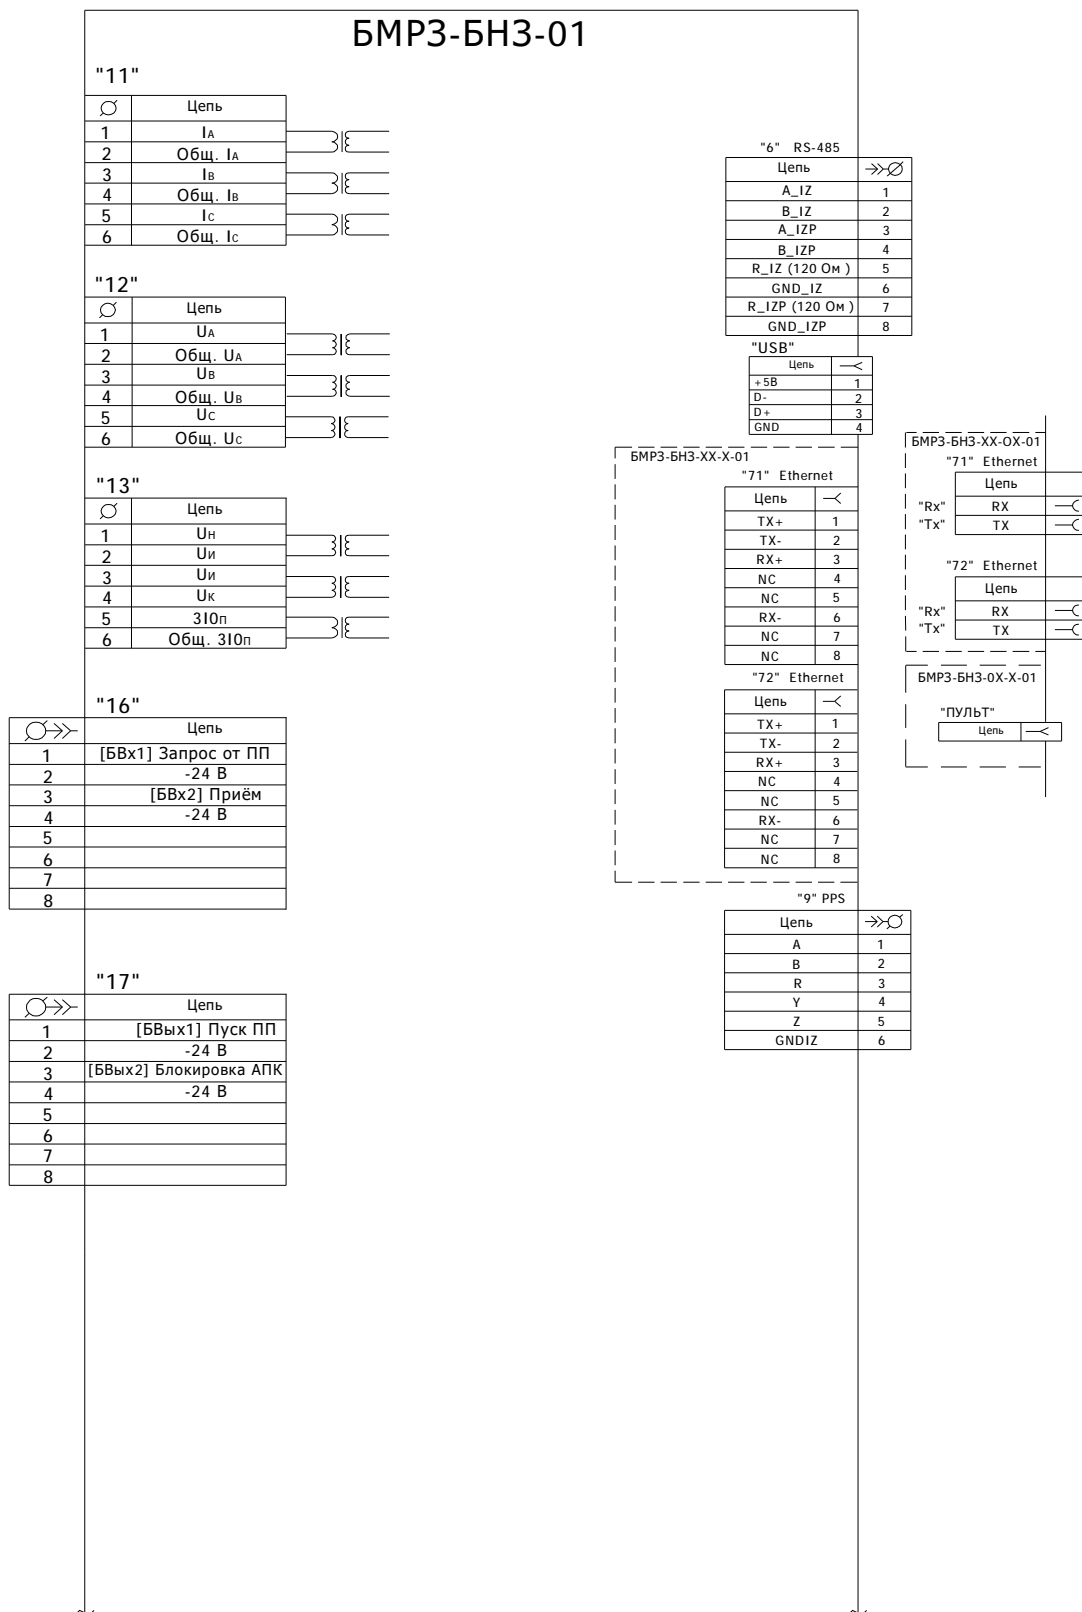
БМРЗ-БНЗ-01

"11"

| | Цепь |
|---|---|
| 1 | $I_A$ |
| 2 | Общ. $I_A$ |
| 3 | $I_B$ |
| 4 | Общ. $I_B$ |
| 5 | $I_C$ |
| 6 | Общ. $I_C$ |

"12"

| | Цепь |
|---|---|
| 1 | $U_A$ |
| 2 | Общ. $U_A$ |
| 3 | $U_B$ |
| 4 | Общ. $U_B$ |
| 5 | $U_C$ |
| 6 | Общ. $U_C$ |

"13"

| | Цепь |
|---|---|
| 1 | $U_Н$ |
| 2 | $U_И$ |
| 3 | $U_И$ |
| 4 | $U_К$ |
| 5 | $3I0_п$ |
| 6 | Общ. $3I0_п$ |

"16"

| | Цепь |
|---|---|
| 1 | [БВх1] Запрос от ПП |
| 2 | -24 В |
| 3 | [БВх2] Приём |
| 4 | -24 В |
| 5 | |
| 6 | |
| 7 | |
| 8 | |

"17"

| | Цепь |
|---|---|
| 1 | [БВых1] Пуск ПП |
| 2 | -24 В |
| 3 | [БВых2] Блокировка АПК |
| 4 | -24 В |
| 5 | |
| 6 | |
| 7 | |
| 8 | |

"6" RS-485

| Цепь | |
|---|---|
| A_IZ | 1 |
| B_IZ | 2 |
| A_IZP | 3 |
| B_IZP | 4 |
| R_IZ (120 Ом) | 5 |
| GND_IZ | 6 |
| R_IZP (120 Ом) | 7 |
| GND_IZP | 8 |

"USB"

| Цепь | |
|---|---|
| +5В | 1 |
| D- | 2 |
| D+ | 3 |
| GND | 4 |

БМРЗ-БНЗ-XX-X-01

"71" Ethernet

| Цепь | |
|---|---|
| TX+ | 1 |
| TX- | 2 |
| RX+ | 3 |
| NC | 4 |
| NC | 5 |
| RX- | 6 |
| NC | 7 |
| NC | 8 |

"72" Ethernet

| Цепь | |
|---|---|
| TX+ | 1 |
| TX- | 2 |
| RX+ | 3 |
| NC | 4 |
| NC | 5 |
| RX- | 6 |
| NC | 7 |
| NC | 8 |

БМРЗ-БНЗ-XX-OX-01

"71" Ethernet

| | Цепь |
|---|---|
| "Rx" | RX |
| "Tx" | TX |

"72" Ethernet

| | Цепь |
|---|---|
| "Rx" | RX |
| "Tx" | TX |

БМРЗ-БНЗ-0X-X-01

"ПУЛЬТ"
Цепь

"9" PPS

| Цепь | |
|---|---|
| A | 1 |
| B | 2 |
| R | 3 |
| Y | 4 |
| Z | 5 |
| GNDIZ | 6 |